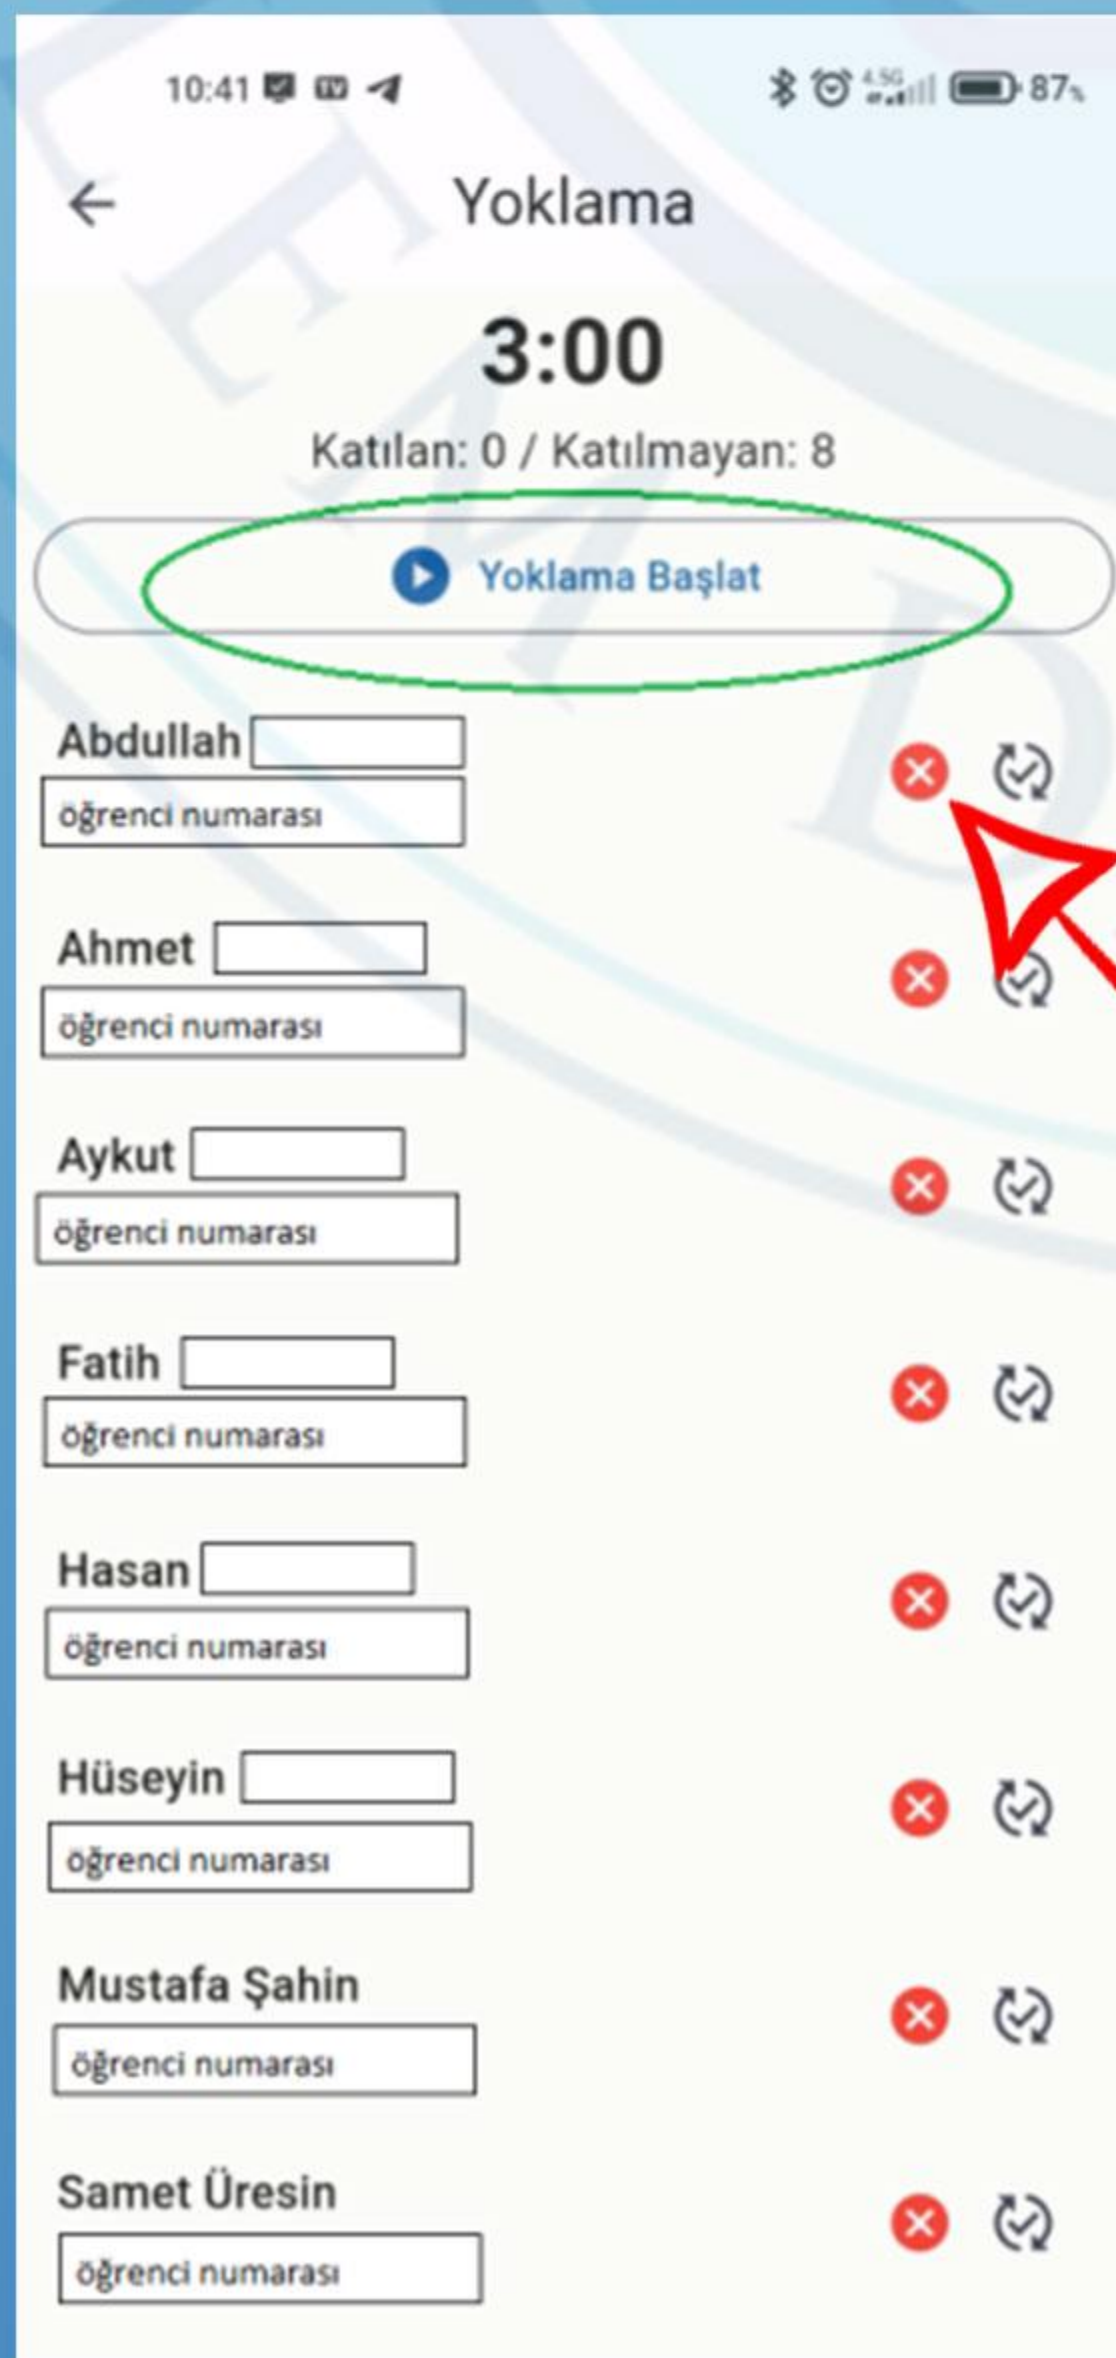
10:41 87%

Yoklama

3:00

Katılan: 0 / Katılmayan: 8

Yoklama Başlat

Abdullah
öğrenci numarası

Ahmet
öğrenci numarası

Aykut
öğrenci numarası

Fatih
öğrenci numarası

Hasan
öğrenci numarası

Hüseyin
öğrenci numarası

Mustafa Şahin
öğrenci numarası

Samet Üresin
öğrenci numarası